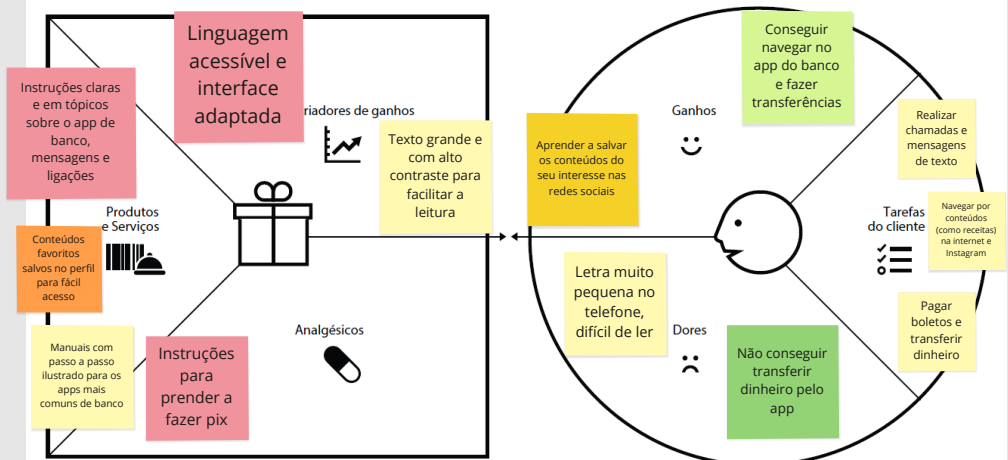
Linguagem acessível e interface adaptada

Instruções claras e em tópicos sobre o app de banco, mensagens e ligações

riadores de ganhos

Texto grande e com alto contraste para facilitar a leitura

Produtos e Serviços

Conteúdos favoritos salvos no perfil para fácil acesso

Manuais com passo a passo ilustrado para os apps mais comuns de banco

Instruções para prender a fazer pix

Analgésicos

Aprender a salvar os conteúdos do seu interesse nas redes sociais

Conseguir navegar no app do banco e fazer transferências

Ganhos

Realizar chamadas e mensagens de texto

Tarefas do cliente

Navegar por conteúdos (como receitas) na internet e Instagram

Letra muito pequena no telefone, difícil de ler

Dores

Não conseguir transferir dinheiro pelo app

Pagar boletos e transferir dinheiro